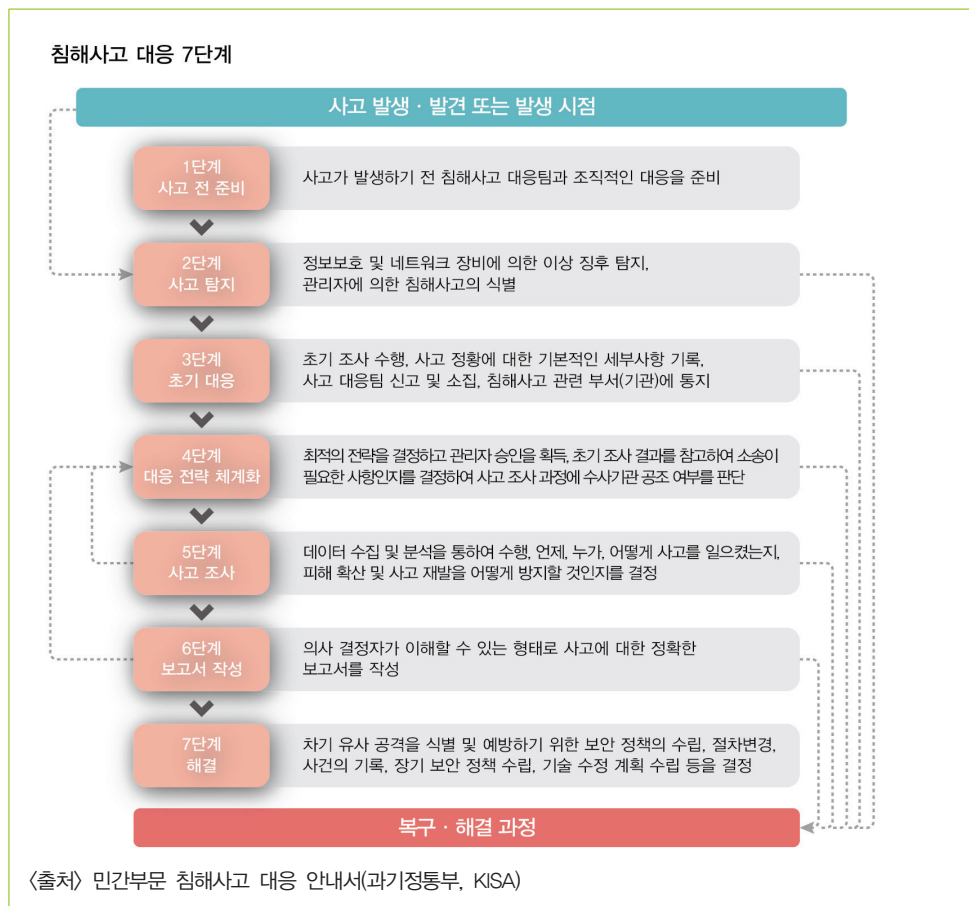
침해사고 대응 7단계

사고 발생 · 발견 또는 발생 시점

1단계
사고 전 준비

사고가 발생하기 전 침해사고 대응팀과 조직적인 대응을 준비

2단계
사고 탐지

정보보호 및 네트워크 장비에 의한 이상 징후 탐지, 관리자에 의한 침해사고의 식별

3단계
초기 대응

초기 조사 수행, 사고 정황에 대한 기본적인 세부사항 기록, 사고 대응팀 신고 및 소집, 침해사고 관련 부서(기관)에 통지

4단계
대응 전략 체계화

최적의 전략을 결정하고 관리자 승인을 획득, 초기 조사 결과를 참고하여 소송이 필요한 사항인지를 결정하여 사고 조사 과정에 수사기관 공조 여부를 판단

5단계
사고 조사

데이터 수집 및 분석을 통하여 수행, 언제, 누가, 어떻게 사고를 일으켰는지, 피해 확산 및 사고 재발을 어떻게 방지할 것인지를 결정

6단계
보고서 작성

의사 결정자가 이해할 수 있는 형태로 사고에 대한 정확한 보고서를 작성

7단계
해결

차기 유사 공격을 식별 및 예방하기 위한 보안 정책의 수립, 절차변경, 사건의 기록, 장기 보안 정책 수립, 기술 수정 계획 수립 등을 결정

복구 · 해결 과정

〈출처〉 민간부문 침해사고 대응 안내서(과기정통부, KISA)